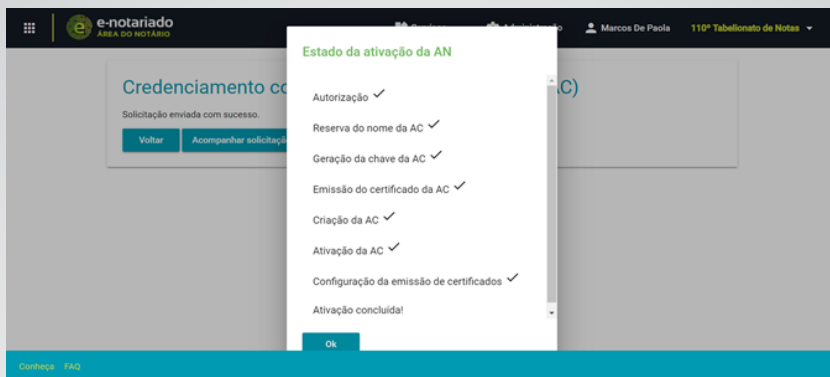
e-notariado
ÁREA DO NOTÁRIO

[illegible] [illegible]o Marcos De Paola 110º Tabelionato de Notas

Credenciamento co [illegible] C)

Solicitação enviada com sucesso.

Voltar Acompanhar solicitaç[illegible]

Estado da ativação da AN

Autorização ✓

Reserva do nome da AC ✓

Geração da chave da AC ✓

Emissão do certificado da AC ✓

Criação da AC ✓

Ativação da AC ✓

Configuração da emissão de certificados ✓

Ativação concluída!

Ok

Conheça FAQ